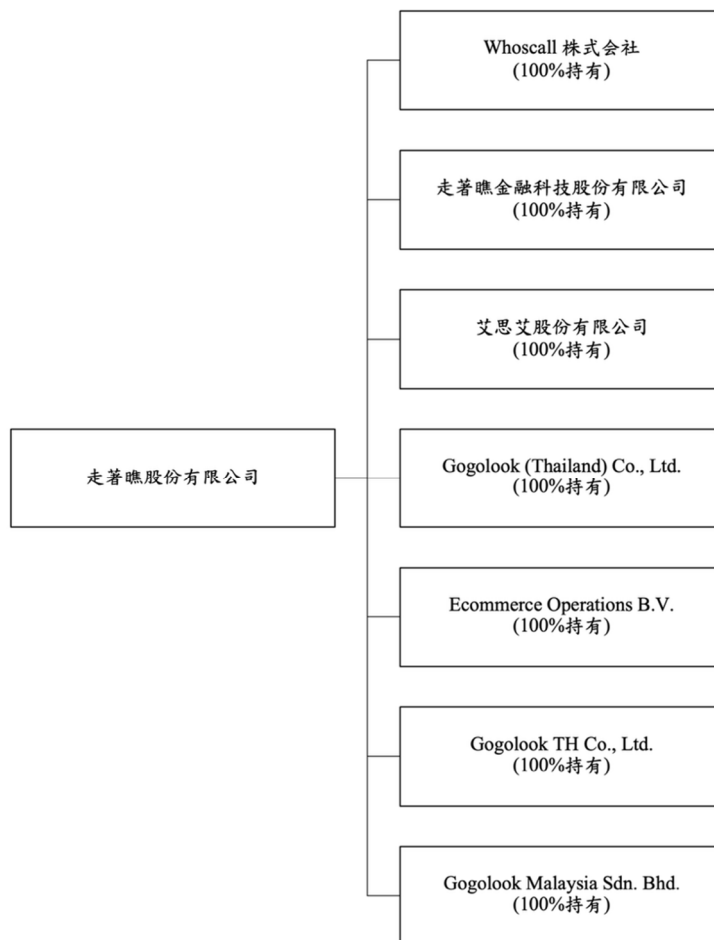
走著瞧股份有限公司

Whoscall 株式会社
(100%持有)

走著瞧金融科技股份有限公司
(100%持有)

艾思艾股份有限公司
(100%持有)

Gogolook (Thailand) Co., Ltd.
(100%持有)

Ecommerce Operations B.V.
(100%持有)

Gogolook TH Co., Ltd.
(100%持有)

Gogolook Malaysia Sdn. Bhd.
(100%持有)